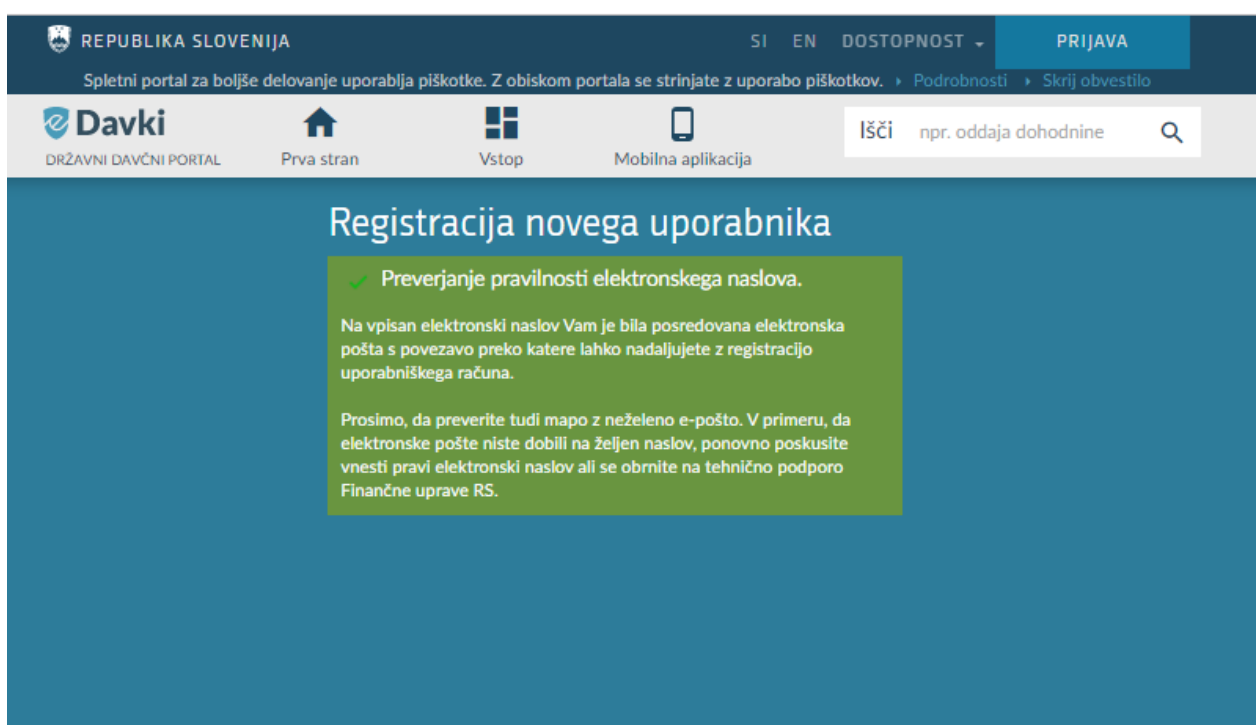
REPUBLIKA SLOVENIJA

SI EN DOSTOPNOST PRIJAVA

Spletni portal za boljše delovanje uporablja piškotke. Z obiskom portala se strinjate z uporabo piškotkov. › Podrobnosti › Skrij obvestilo

eDavki
DRŽAVNI DAVČNI PORTAL

Prva stran

Vstop

Mobilna aplikacija

Išči npr. oddaja dohodnine

Registracija novega uporabnika

Preverjanje pravilnosti elektronskega naslova.

Na vpisan elektronski naslov Vam je bila posredovana elektronska pošta s povezavo preko katere lahko nadaljujete z registracijo uporabniškega računa.

Prosimo, da preverite tudi mapo z neželeno e-pošto. V primeru, da elektronske pošte niste dobili na željen naslov, ponovno poskusite vnesti pravi elektronski naslov ali se obrnite na tehnično podporo Finančne uprave RS.